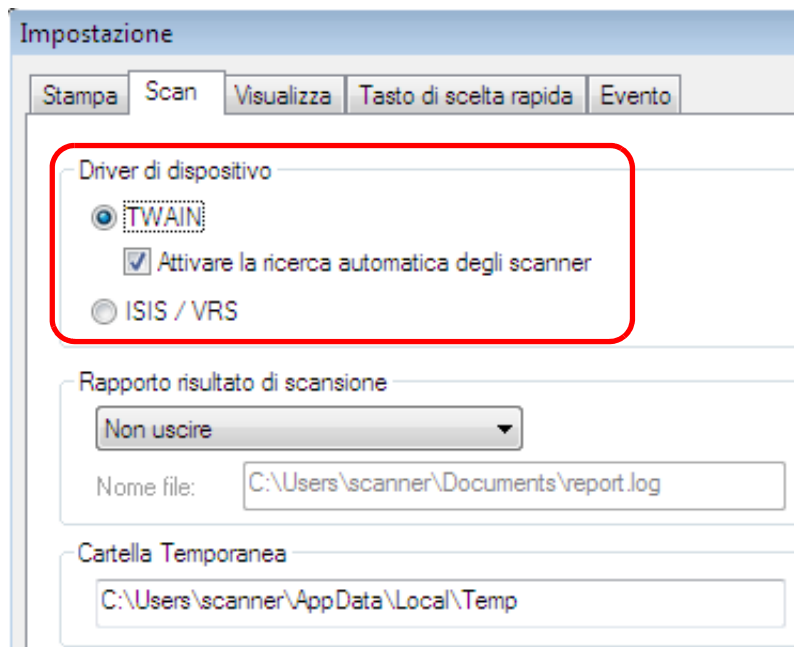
Impostazione

Stampa | Scan | Visualizza | Tasto di scelta rapida | Evento

Driver di dispositivo

TWAIN

Attivare la ricerca automatica degli scanner

ISIS / VRS

Rapporto risultato di scansione

Non uscire

Nome file: C:\Users\scanner\Documents\report.log

Cartella Temporanea

C:\Users\scanner\AppData\Local\Temp